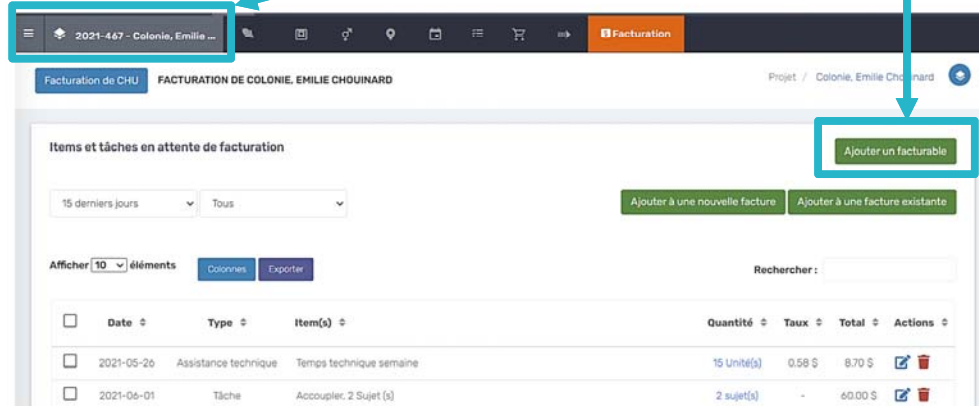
2021-467 - Colonie, Emilie ...

Facturation

Facturation de CHU FACTURATION DE COLONIE, EMILIE CHOUINARD

Projet / Colonie, Emilie Chouinard

Items et tâches en attente de facturation

Ajouter un facturable

15 derniers jours

Tous

Ajouter à une nouvelle facture

Ajouter à une facture existante

Afficher 10 éléments

Colonnes

Exporter

Rechercher :

| | Date | Type | Item(s) | Quantité | Taux | Total | Actions |
|---|---|---|---|---|---|---|---|
| | 2021-05-26 | Assistance technique | Temps technique semaine | 15 Unité(s) | 0.58 $ | 8.70 $ | |
| | 2021-06-01 | Tâche | Accoupler, 2 Sujet (s) | 2 sujet(s) | - | 60.00 $ | |